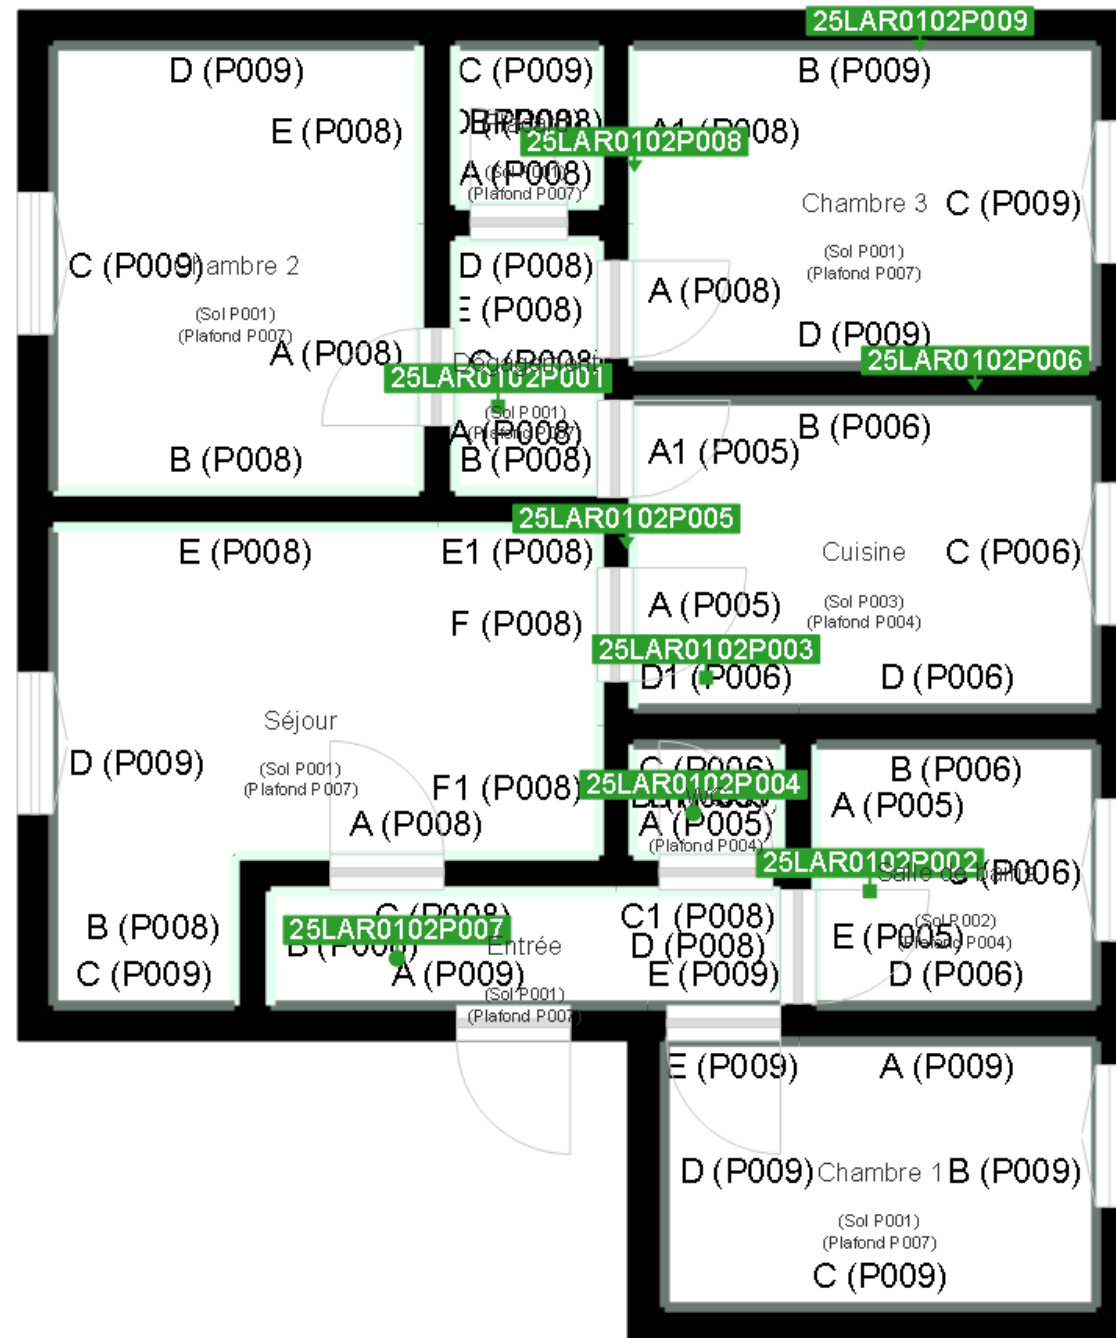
25LAR0102P009

D (P009)
E (P008)
C (P009)Chambre 2
(Sol P001)
(Plafond P007)
A (P008)
B (P008)

C (P009)
B (P008)
25LAR0102P008
A (P008)
(Plafond P007)

B (P009)
A1 (P008)
Chambre 3 C (P009)
(Sol P001)
(Plafond P007)
A (P008)
D (P009)
25LAR0102P006

D (P008)
E (P008)
Dégagement
25LAR0102P001
(Sol P001)
A (P008)
B (P008)

B (P006)
A1 (P005)
25LAR0102P005
Cuisine C (P006)
A (P005)
(Sol P003)
(Plafond P004)
25LAR0102P003
D1 (P006)
D (P006)

E (P008)
E1 (P008)
F (P008)
Séjour
D (P009)
(Sol P001)
(Plafond P007)
F1 (P008)
A (P008)
B (P008)
C (P009)

C (P006)
25LAR0102P004
WC
A (P005)
(Plafond P004)

B (P006)
A (P005)
25LAR0102P002
Salle de bains C (P006)
(Sol P002)
E (P005)
(Plafond P004)
D (P006)

C (P008)
25LAR0102P007
B (P008)
Entrée
A (P009)
(Sol P001)
(Plafond P007)
C1 (P008)
D (P008)
E (P009)

E (P009)
A (P009)
D (P009) Chambre 1 B (P009)
(Sol P001)
(Plafond P007)
C (P009)